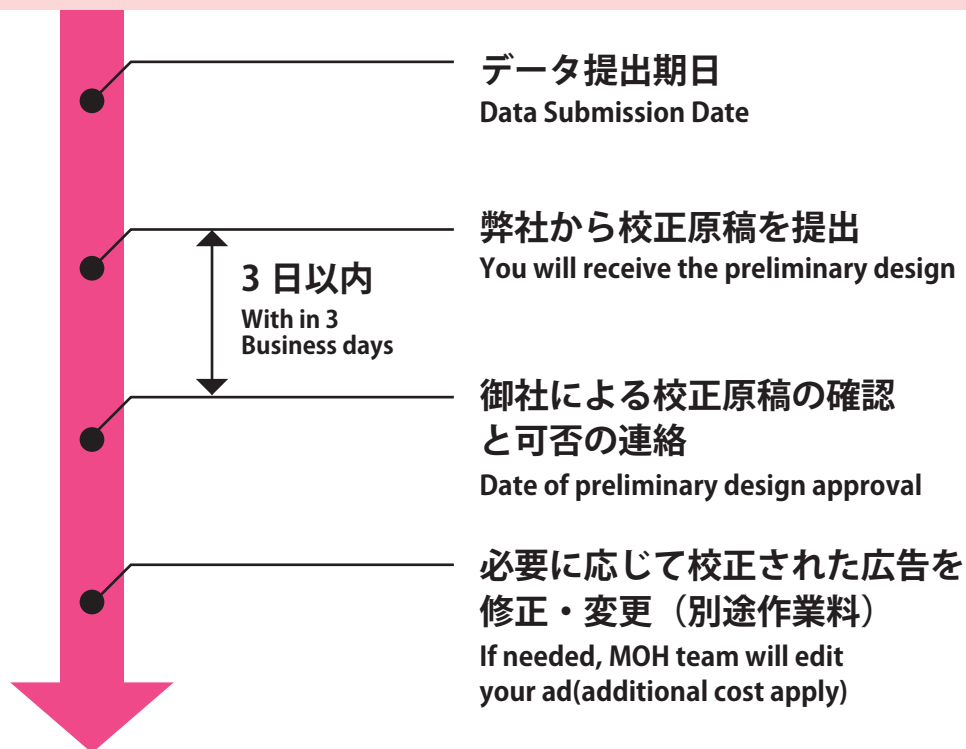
データ提出期日
Data Submission Date

弊社から校正原稿を提出
You will receive the preliminary design

3 日以内
With in 3 Business days

御社による校正原稿の確認と可否の連絡
Date of preliminary design approval

必要に応じて校正された広告を修正・変更（別途作業料）
If needed, MOH team will edit your ad(additional cost apply)